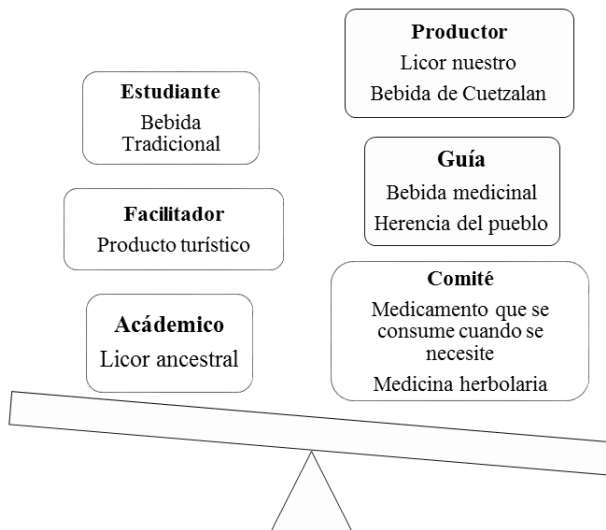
Estudiante
Bebida Tradicional

Facilitador
Producto turístico

Acádemico
Licor ancestral

Productor
Licor nuestro
Bebida de Cuetzalan

Guía
Bebida medicinal
Herencia del pueblo

Comité
Medicamento que se consume cuando se necesite
Medicina herbolaria